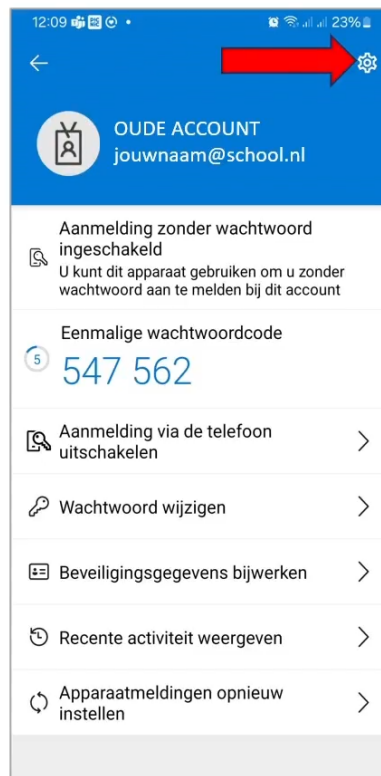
12:09 • 23%

OUDE ACCOUNT
jouwnaam@school.nl

Aanmelding zonder wachtwoord ingeschakeld
U kunt dit apparaat gebruiken om u zonder wachtwoord aan te melden bij dit account

Eenmalige wachtwoordcode
5
547 562

Aanmelding via de telefoon uitschakelen

Wachtwoord wijzigen

Beveiligingsgegevens bijwerken

Recente activiteit weergeven

Apparaatmeldingen opnieuw instellen